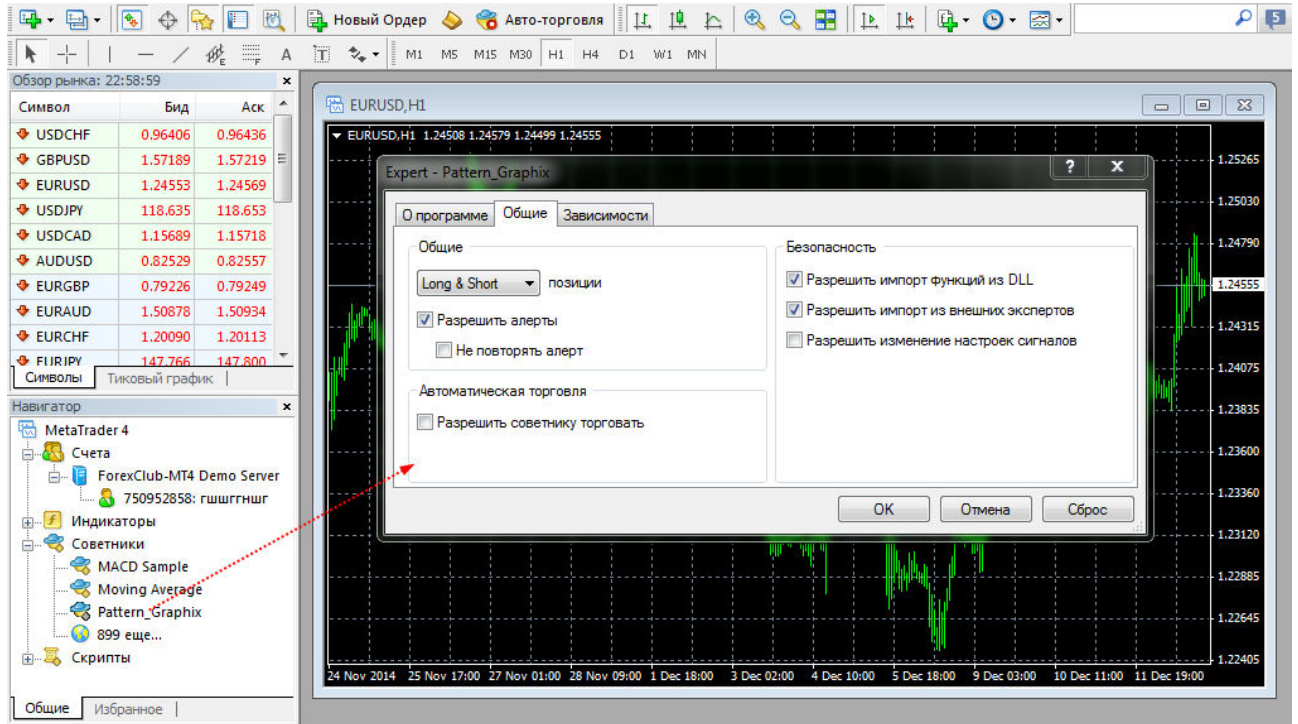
Новый Ордер Авто-торговля

M1 M5 M15 M30 H1 H4 D1 W1 MN

Обзор рынка: 22:58:59

| Символ | Бид | Аск |
|---|---|---|
| USDCHF | 0.96406 | 0.96436 |
| GBPUSD | 1.57189 | 1.57219 |
| EURUSD | 1.24553 | 1.24569 |
| USDJPY | 118.635 | 118.653 |
| USDCAD | 1.15689 | 1.15718 |
| AUDUSD | 0.82529 | 0.82557 |
| EURGBP | 0.79226 | 0.79249 |
| EURAUD | 1.50878 | 1.50934 |
| EURCHF | 1.20090 | 1.20113 |
| EURJPY | 147.766 | 147.800 |

Символы | Тиковый график

Навигатор
MetaTrader 4
Счета
ForexClub-MT4 Demo Server
750952858: гшшггншг
Индикаторы
Советники
MACD Sample
Moving Average
Pattern_Graphix
899 еще...
Скрипты

Общие | Избранное

EURUSD,H1
EURUSD,H1 1.24508 1.24579 1.24499 1.24555

Expert - Pattern_Graphix
О программе | Общие | Зависимости
Общие
Long & Short позиции
Разрешить алерты
Не повторять алерт
Автоматическая торговля
Разрешить советнику торговать
Безопасность
Разрешить импорт функций из DLL
Разрешить импорт из внешних экспертов
Разрешить изменение настроек сигналов
OK Отмена Сброс

1.25265
1.25030
1.24790
1.24555
1.24315
1.24075
1.23835
1.23600
1.23360
1.23120
1.22885
1.22645
1.22405

24 Nov 2014 25 Nov 17:00 27 Nov 01:00 28 Nov 09:00 1 Dec 18:00 3 Dec 02:00 4 Dec 10:00 5 Dec 18:00 9 Dec 03:00 10 Dec 11:00 11 Dec 19:00